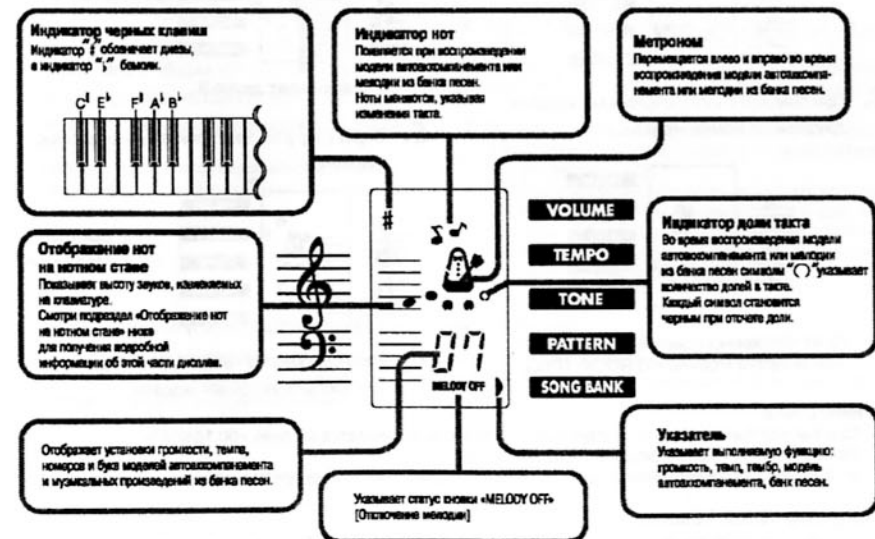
Индикатор черных клавиш
Индикатор "♯" обозначает диезы, а индикатор "♭" бемоли.

C♯ E♭ F♯ A♭ B♭

Индикатор нот
Появляется при воспроизведении модели автоаккомпанемента или мелодии из банка песен.
Ноты меняются, указывая изменения такта.

Метроном
Перемещается влево и вправо во время воспроизведения модели автоаккомпанемента или мелодии из банка песен.

Отображение нот на нотном стане
Показывает высоту звуков, нажимаемых на клавиатуре.
Смотри подраздел «Отображение нот на нотном стане» ниже для получения подробной информации об этой части дисплея.

VOLUME
TEMPO
TONE
PATTERN
SONG BANK

Индикатор доли такта
Во время воспроизведения модели автоаккомпанемента или мелодии из банка песен символ "◯" указывает количество долей в такте.
Каждый символ становится черным при отсчете доли.

07
MELODY OFF

Отображает установки громкости, темпа, номеров и букв моделей автоаккомпанемента и музыкальных произведений из банка песен.

Указывает статус кнопки «MELODY OFF» [Отключение мелодии]

Указатель
Указывает выполняемую функцию: громкость, темп, тембр, модель автоаккомпанемента, банк песен.